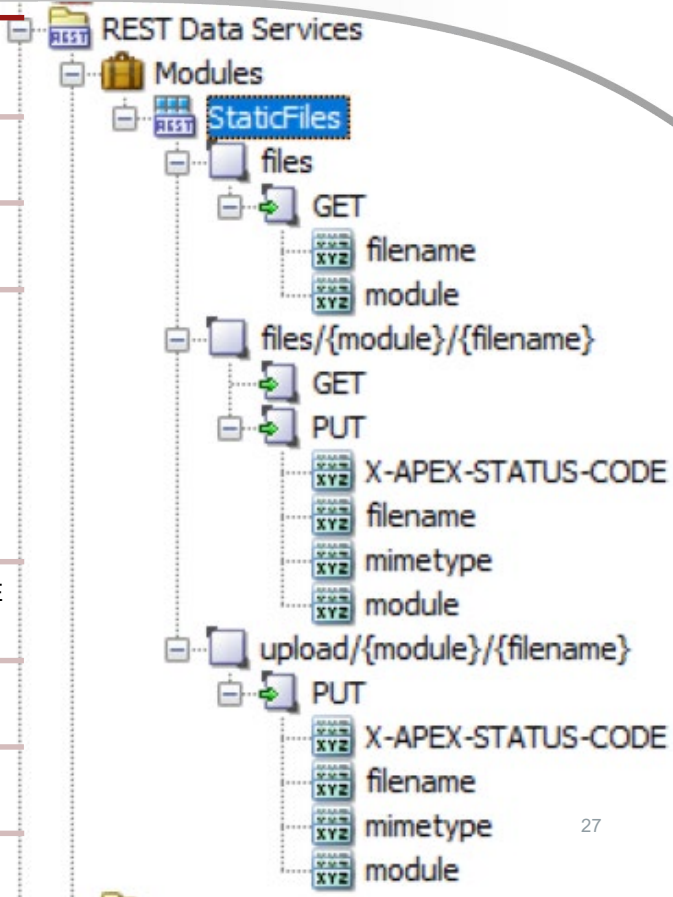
REST Data Services
Modules
StaticFiles
files
GET
filename
module
files/{module}/{filename}
GET
PUT
X-APEX-STATUS-CODE
filename
mimetype
module
upload/{module}/{filename}
PUT
X-APEX-STATUS-CODE
filename
mimetype
module
27